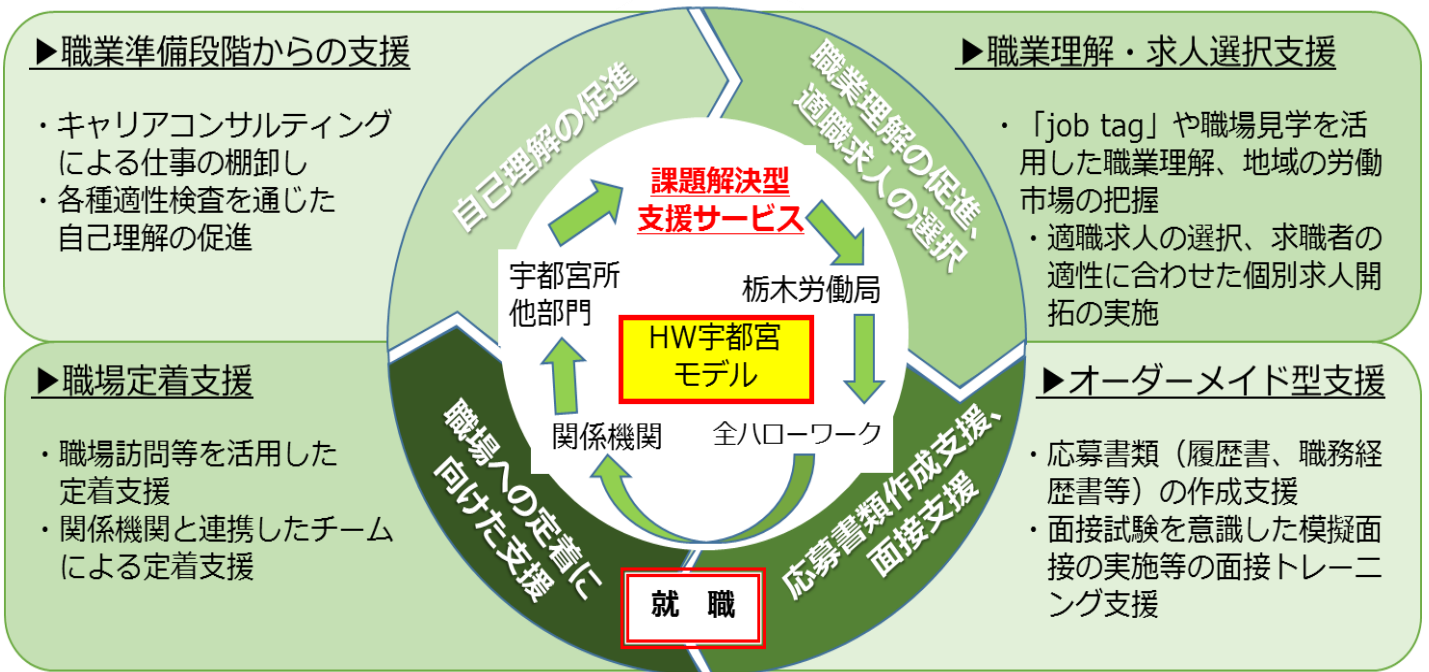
▶職業準備段階からの支援

・キャリアコンサルティングによる仕事の棚卸し
・各種適性検査を通じた自己理解の促進

▶職業理解・求人選択支援

・「job tag」や職場見学を活用した職業理解、地域の労働市場の把握
・適職求人の選択、求職者の適性に合わせた個別求人開拓の実施

自己理解の促進

職業理解の促進、適職求人の選択

課題解決型
支援サービス

宇都宮所
他部門

栃木労働局

HW宇都宮
モデル

関係機関

全ハローワーク

職場への定着に向けた支援

応募書類作成支援、面接支援

就　職

▶職場定着支援

・職場訪問等を活用した定着支援
・関係機関と連携したチームによる定着支援

▶オーダーメイド型支援

・応募書類（履歴書、職務経歴書等）の作成支援
・面接試験を意識した模擬面接の実施等の面接トレーニング支援